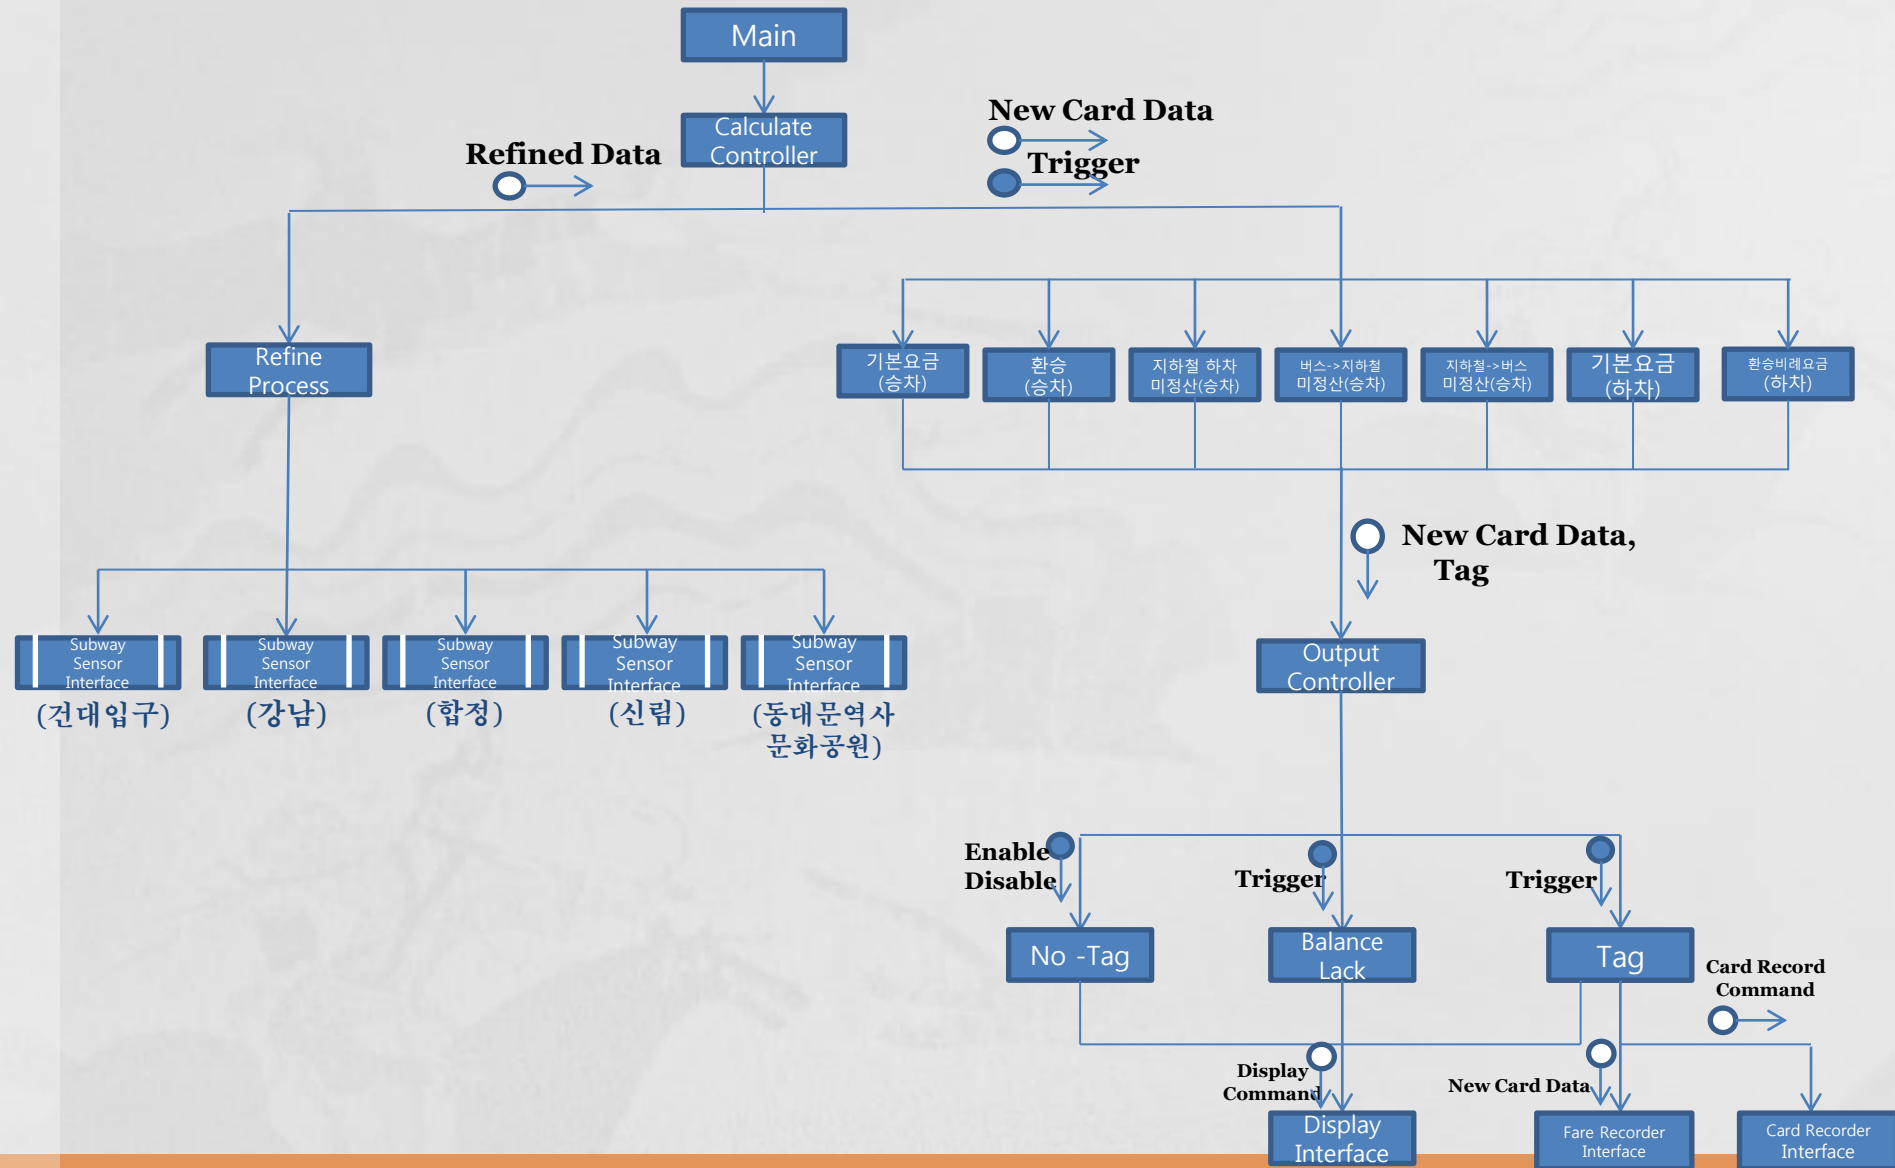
Main

Calculate Controller

Refined Data

New Card Data

Trigger

Refine Process

기본요금 (승차)

환승 (승차)

지하철 하차 미정산(승차)

버스->지하철 미정산(승차)

지하철->버스 미정산(승차)

기본요금 (하차)

환승비례요금 (하차)

New Card Data, Tag

Subway Sensor Interface
(건대입구)

Subway Sensor Interface
(강남)

Subway Sensor Interface
(합정)

Subway Sensor Interface
(신림)

Subway Sensor Interface
(동대문역사 문화공원)

Output Controller

Enable Disable

Trigger

Trigger

No -Tag

Balance Lack

Tag

Card Record Command

Display Command

New Card Data

Display Interface

Fare Recorder Interface

Card Recorder Interface